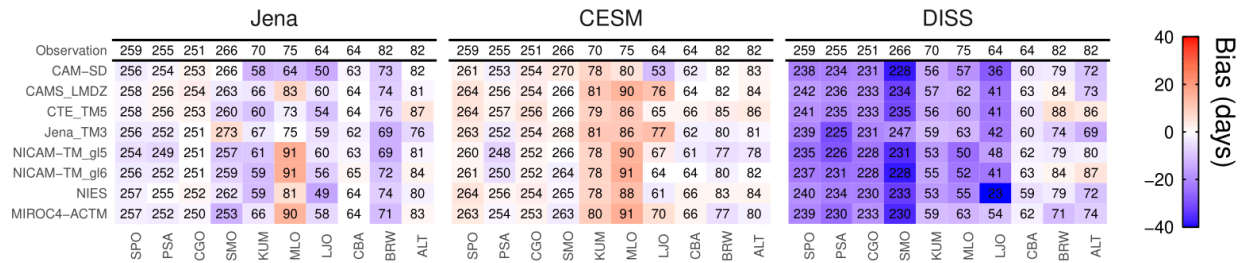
Jena

| | SPO | PSA | CGO | SMO | KUM | MLO | LJO | CBA | BRW | ALT |
|---|---|---|---|---|---|---|---|---|---|---|
| Observation | 259 | 255 | 251 | 266 | 70 | 75 | 64 | 64 | 82 | 82 |
| CAM–SD | 256 | 254 | 253 | 266 | 58 | 64 | 50 | 63 | 73 | 82 |
| CAMS_LMDZ | 258 | 256 | 254 | 263 | 66 | 83 | 60 | 64 | 74 | 81 |
| CTE_TM5 | 258 | 256 | 253 | 260 | 60 | 73 | 54 | 64 | 76 | 87 |
| Jena_TM3 | 256 | 252 | 251 | 273 | 67 | 75 | 59 | 62 | 69 | 76 |
| NICAM–TM_gl5 | 254 | 249 | 251 | 257 | 61 | 91 | 60 | 63 | 69 | 81 |
| NICAM–TM_gl6 | 256 | 252 | 251 | 259 | 59 | 91 | 56 | 65 | 72 | 84 |
| NIES | 257 | 255 | 252 | 262 | 59 | 81 | 49 | 64 | 74 | 80 |
| MIROC4–ACTM | 257 | 252 | 250 | 253 | 66 | 90 | 58 | 64 | 71 | 83 |

CESM

| | SPO | PSA | CGO | SMO | KUM | MLO | LJO | CBA | BRW | ALT |
|---|---|---|---|---|---|---|---|---|---|---|
| Observation | 259 | 255 | 251 | 266 | 70 | 75 | 64 | 64 | 82 | 82 |
| CAM–SD | 261 | 253 | 254 | 270 | 78 | 80 | 53 | 62 | 82 | 83 |
| CAMS_LMDZ | 264 | 256 | 254 | 266 | 81 | 90 | 76 | 64 | 82 | 84 |
| CTE_TM5 | 264 | 257 | 256 | 266 | 79 | 86 | 65 | 66 | 85 | 86 |
| Jena_TM3 | 263 | 252 | 254 | 268 | 81 | 86 | 77 | 62 | 80 | 81 |
| NICAM–TM_gl5 | 260 | 248 | 252 | 266 | 78 | 90 | 67 | 61 | 77 | 78 |
| NICAM–TM_gl6 | 261 | 250 | 252 | 264 | 78 | 91 | 64 | 64 | 80 | 82 |
| NIES | 264 | 256 | 254 | 265 | 78 | 88 | 61 | 66 | 83 | 84 |
| MIROC4–ACTM | 263 | 254 | 253 | 263 | 80 | 91 | 70 | 66 | 77 | 80 |

DISS

| | SPO | PSA | CGO | SMO | KUM | MLO | LJO | CBA | BRW | ALT |
|---|---|---|---|---|---|---|---|---|---|---|
| Observation | 259 | 255 | 251 | 266 | 70 | 75 | 64 | 64 | 82 | 82 |
| CAM–SD | 238 | 234 | 231 | 228 | 56 | 57 | 36 | 60 | 79 | 72 |
| CAMS_LMDZ | 242 | 236 | 233 | 234 | 57 | 62 | 41 | 63 | 84 | 73 |
| CTE_TM5 | 241 | 235 | 233 | 235 | 56 | 60 | 41 | 60 | 88 | 86 |
| Jena_TM3 | 239 | 225 | 231 | 247 | 59 | 63 | 42 | 60 | 74 | 69 |
| NICAM–TM_gl5 | 235 | 226 | 228 | 231 | 53 | 50 | 48 | 62 | 79 | 80 |
| NICAM–TM_gl6 | 237 | 231 | 228 | 228 | 55 | 52 | 41 | 63 | 84 | 87 |
| NIES | 240 | 234 | 230 | 233 | 53 | 55 | 23 | 59 | 79 | 72 |
| MIROC4–ACTM | 239 | 230 | 233 | 230 | 59 | 63 | 54 | 62 | 71 | 74 |

Bias (days)
40
20
0
−20
−40